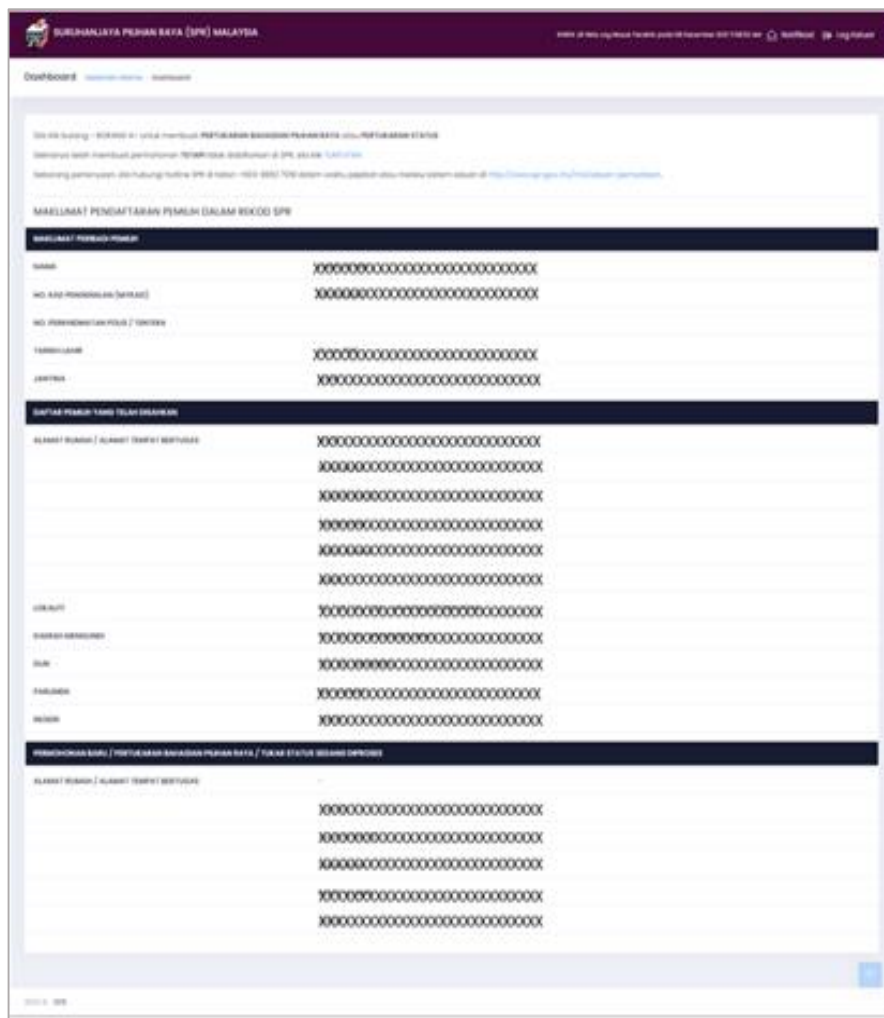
SURUHANJAYA PILIHAN RAYA (SPR) MALAYSIA

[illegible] Notifikasi Log Keluar

Dashboard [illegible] Dashboard

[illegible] PERTUKARAN BAHAGIAN PILIHAN RAYA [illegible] PERTUKARAN STATUS

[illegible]

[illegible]

MAKLUMAT PENDAFTARAN PEMILIH DALAM REKOD SPR

MAKLUMAT PERIBADI PEMILIH

NAMA XXXXXXXXXXXXXXXXXXXXXXXXXXXX

NO. KAD PENGENALAN (MYKAD) XXXXXXXXXXXXXXXXXXXXXXXXXXXX

NO. PERKHIDMATAN POLIS / TENTERA

TARIKH LAHIR XXXXXXXXXXXXXXXXXXXXXXXXXXXX

JANTINA XXXXXXXXXXXXXXXXXXXXXXXXXXXX

DAFTAR PEMILIH YANG TELAH DISAHKAN

ALAMAT RUMAH / ALAMAT TEMPAT BERTUGAS XXXXXXXXXXXXXXXXXXXXXXXXXXXX

XXXXXXXXXXXXXXXXXXXXXXXXXXXX

XXXXXXXXXXXXXXXXXXXXXXXXXXXX

XXXXXXXXXXXXXXXXXXXXXXXXXXXX

XXXXXXXXXXXXXXXXXXXXXXXXXXXX

XXXXXXXXXXXXXXXXXXXXXXXXXXXX

LOKALITI XXXXXXXXXXXXXXXXXXXXXXXXXXXX

DAERAH MENGUNDI XXXXXXXXXXXXXXXXXXXXXXXXXXXX

DUN XXXXXXXXXXXXXXXXXXXXXXXXXXXX

PARLIMEN XXXXXXXXXXXXXXXXXXXXXXXXXXXX

NEGERI XXXXXXXXXXXXXXXXXXXXXXXXXXXX

PERMOHONAN BARU / PERTUKARAN BAHAGIAN PILIHAN RAYA / TUKAR STATUS SEDANG DIPROSES

ALAMAT RUMAH / ALAMAT TEMPAT BERTUGAS -

XXXXXXXXXXXXXXXXXXXXXXXXXXXX

XXXXXXXXXXXXXXXXXXXXXXXXXXXX

XXXXXXXXXXXXXXXXXXXXXXXXXXXX

XXXXXXXXXXXXXXXXXXXXXXXXXXXX

XXXXXXXXXXXXXXXXXXXXXXXXXXXX

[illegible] SPR